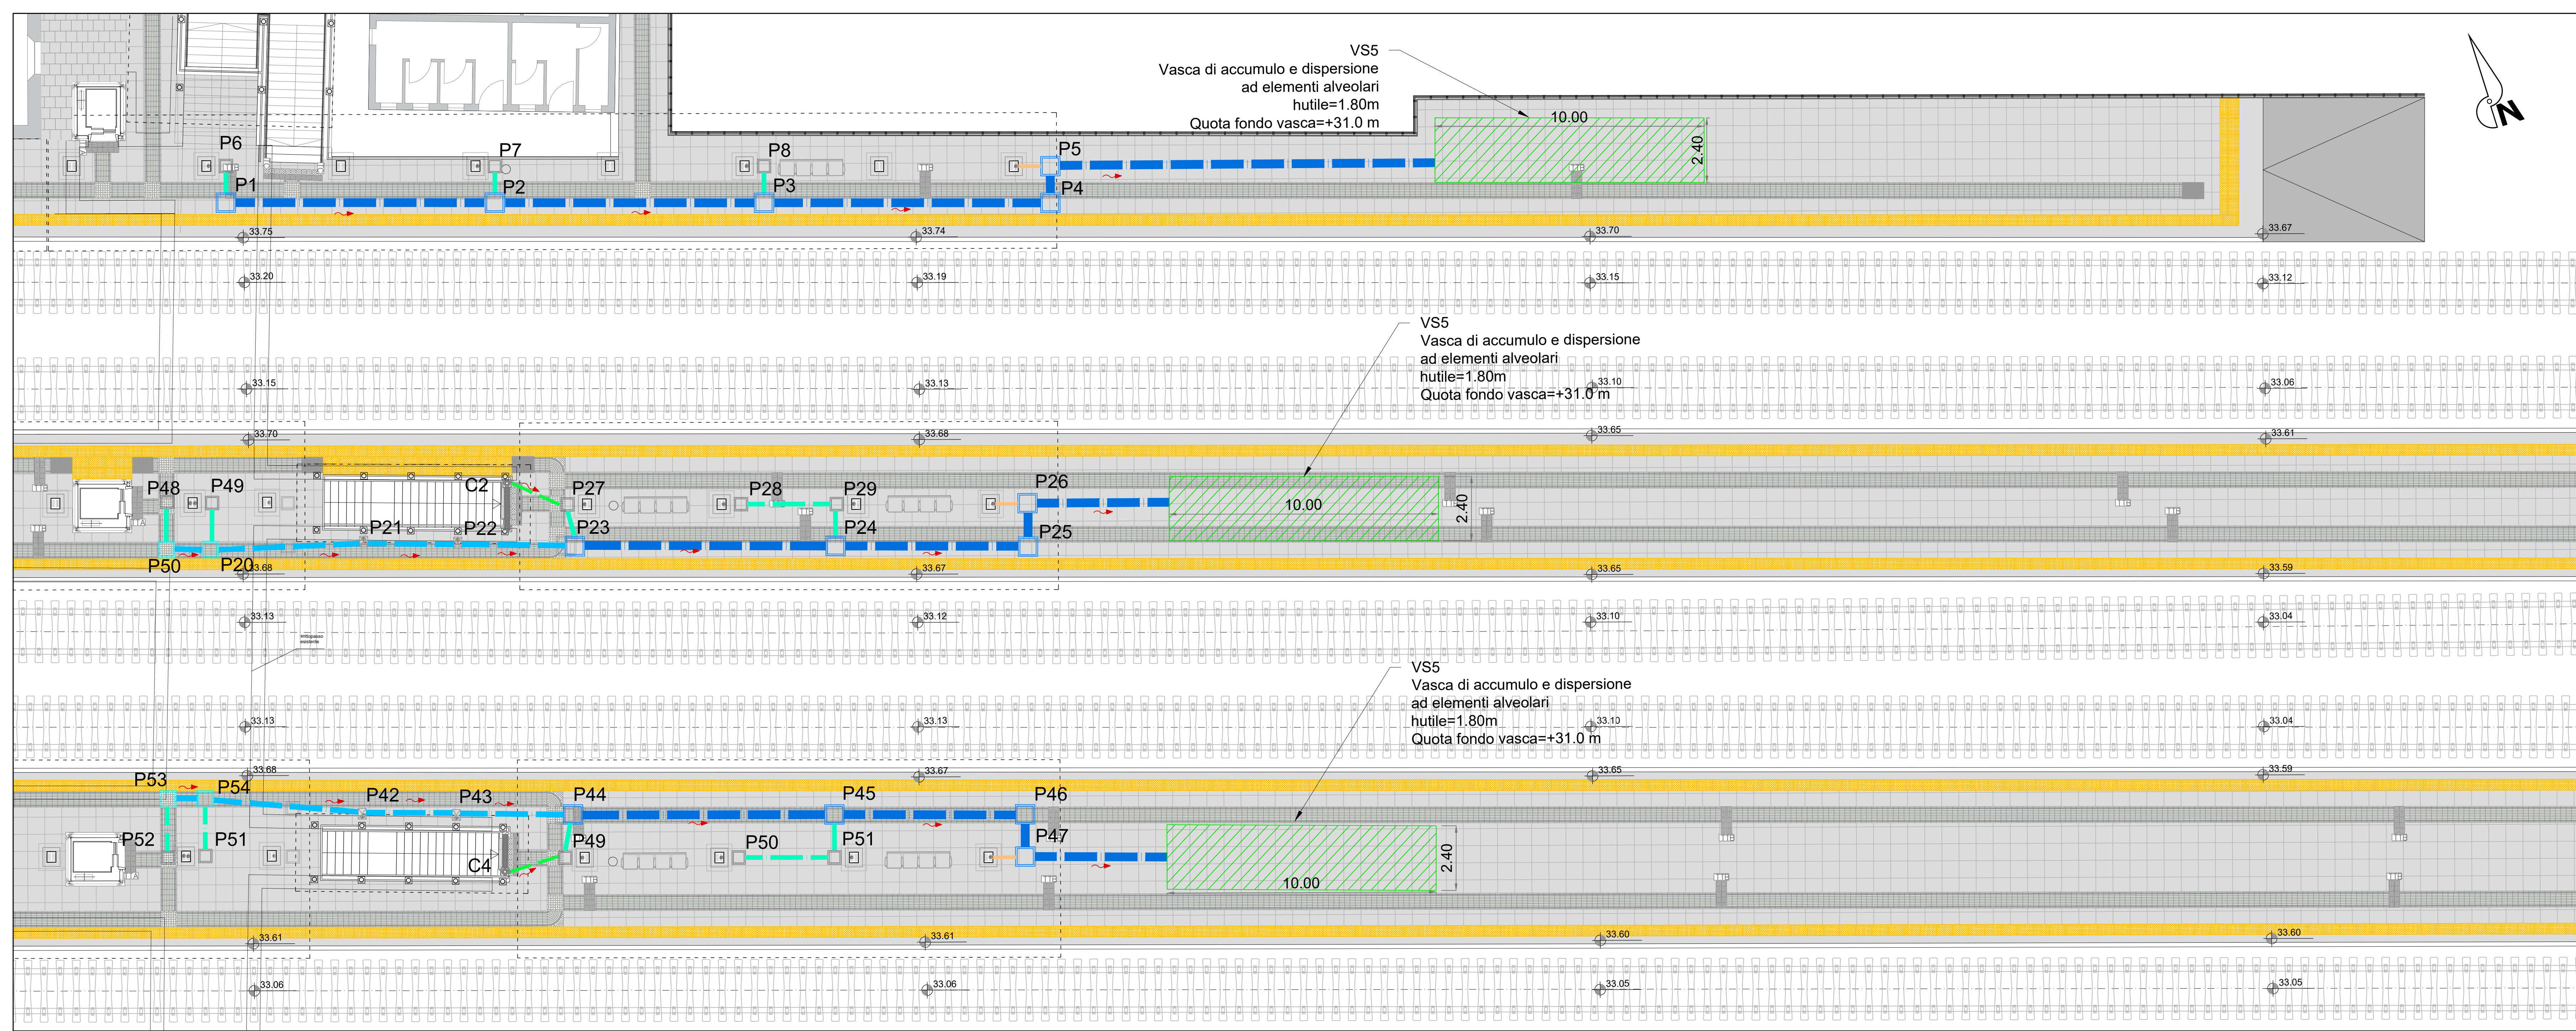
VS5
Vasca di accumulo e dispersione
ad elementi alveolari
hutile=1.80m
Quota fondo vasca=+31.0 m

10.00
2.40

N

P6
P7
P8
P5
P1
P2
P3
P4

33.75
33.74
33.70
33.67
33.20
33.19
33.15
33.12

VS5
Vasca di accumulo e dispersione
ad elementi alveolari
hutile=1.80m
Quota fondo vasca=+31.0 m

33.15
33.13
33.10
33.06
33.70
33.68
33.65
33.61

P48
P49
C2
P27
P28
P29
P26
P21
P22
P23
P24
P25
P50
P20
10.00
2.40

33.68
33.67
33.65
33.59
33.13
33.12
33.10
33.04

VS5
Vasca di accumulo e dispersione
ad elementi alveolari
hutile=1.80m
Quota fondo vasca=+31.0 m

33.13
33.13
33.10
33.04
33.68
33.67
33.65
33.59

P53
P54
P42
P43
P44
P45
P46
P52
P51
P49
P50
P51
P47
C4
10.00
2.40

33.61
33.61
33.60
33.60
33.06
33.06
33.05
33.05